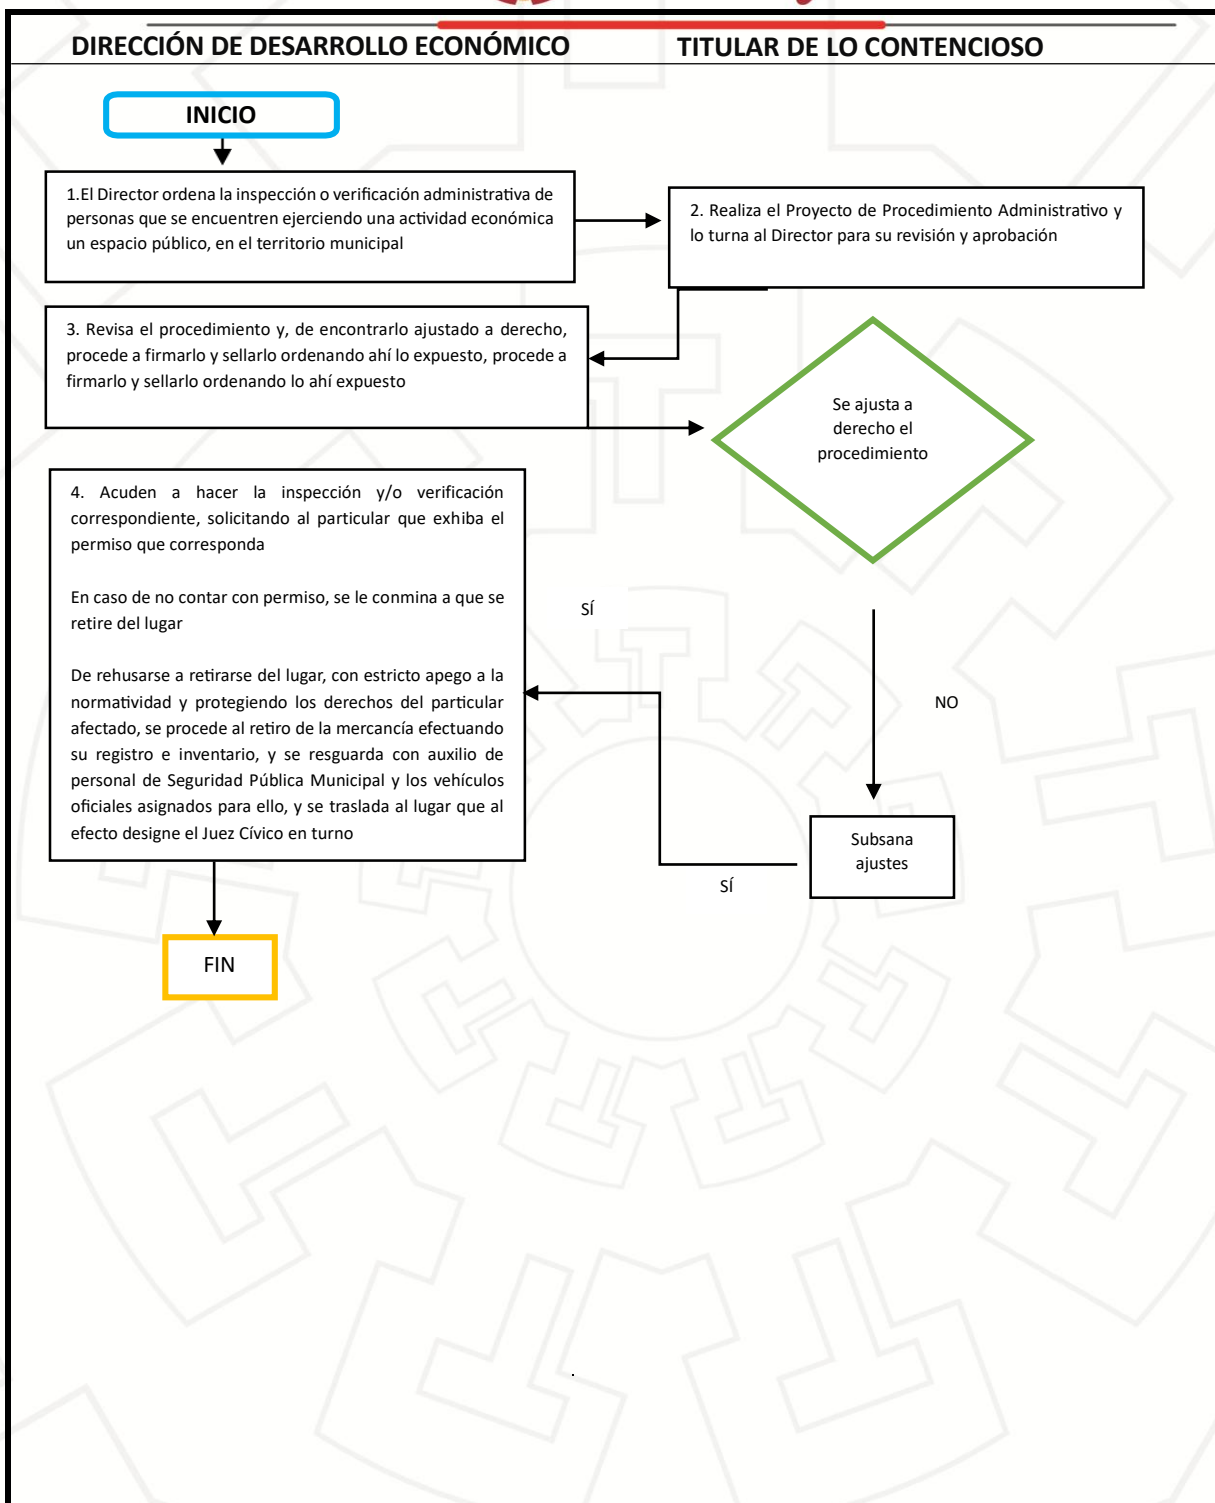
DIRECCIÓN DE DESARROLLO ECONÓMICO

TITULAR DE LO CONTENCIOSO

INICIO

1.El Director ordena la inspección o verificación administrativa de personas que se encuentren ejerciendo una actividad económica un espacio público, en el territorio municipal

2. Realiza el Proyecto de Procedimiento Administrativo y lo turna al Director para su revisión y aprobación

3. Revisa el procedimiento y, de encontrarlo ajustado a derecho, procede a firmarlo y sellarlo ordenando ahí lo expuesto, procede a firmarlo y sellarlo ordenando lo ahí expuesto

Se ajusta a derecho el procedimiento

4. Acuden a hacer la inspección y/o verificación correspondiente, solicitando al particular que exhiba el permiso que corresponda

En caso de no contar con permiso, se le conmina a que se retire del lugar

De rehusarse a retirarse del lugar, con estricto apego a la normatividad y protegiendo los derechos del particular afectado, se procede al retiro de la mercancía efectuando su registro e inventario, y se resguarda con auxilio de personal de Seguridad Pública Municipal y los vehículos oficiales asignados para ello, y se traslada al lugar que al efecto designe el Juez Cívico en turno

SÍ

NO

Subsana ajustes

SÍ

FIN